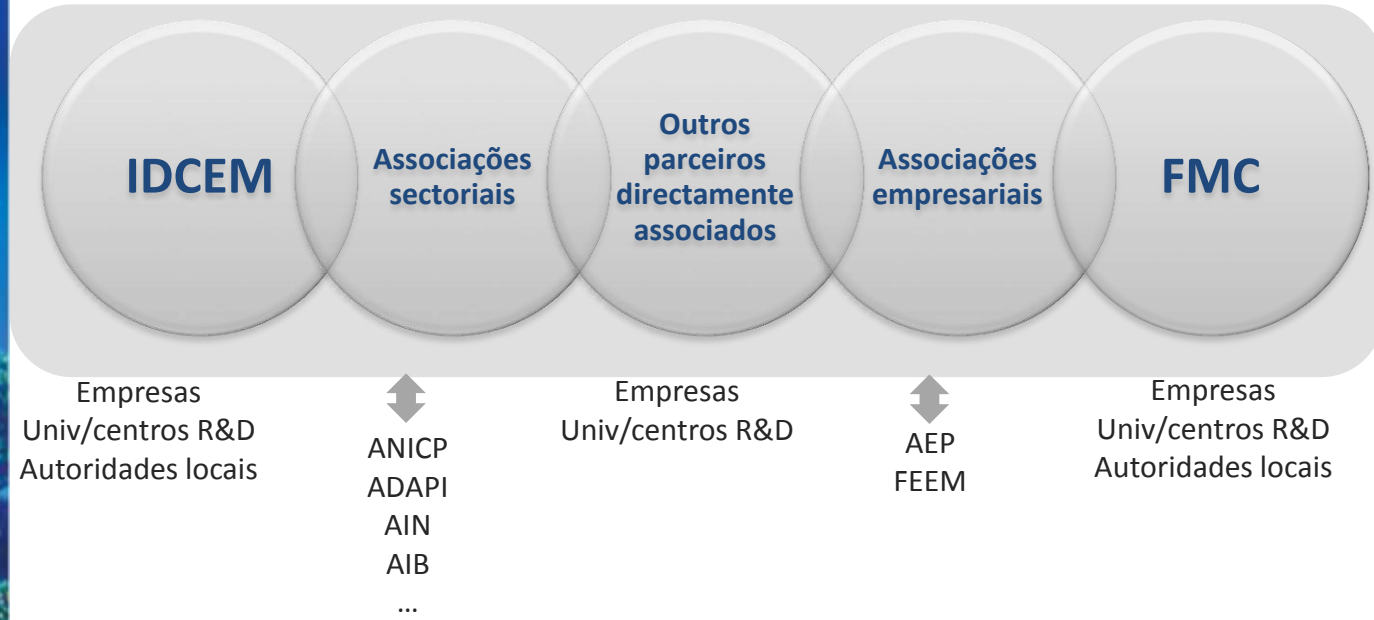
IDCEM

Associações sectoriais

Outros parceiros directamente associados

Associações empresariais

FMC

Empresas
Univ/centros R&D
Autoridades locais

ANICP
ADAPI
AIN
AIB
...

Empresas
Univ/centros R&D

AEP
FEEM

Empresas
Univ/centros R&D
Autoridades locais